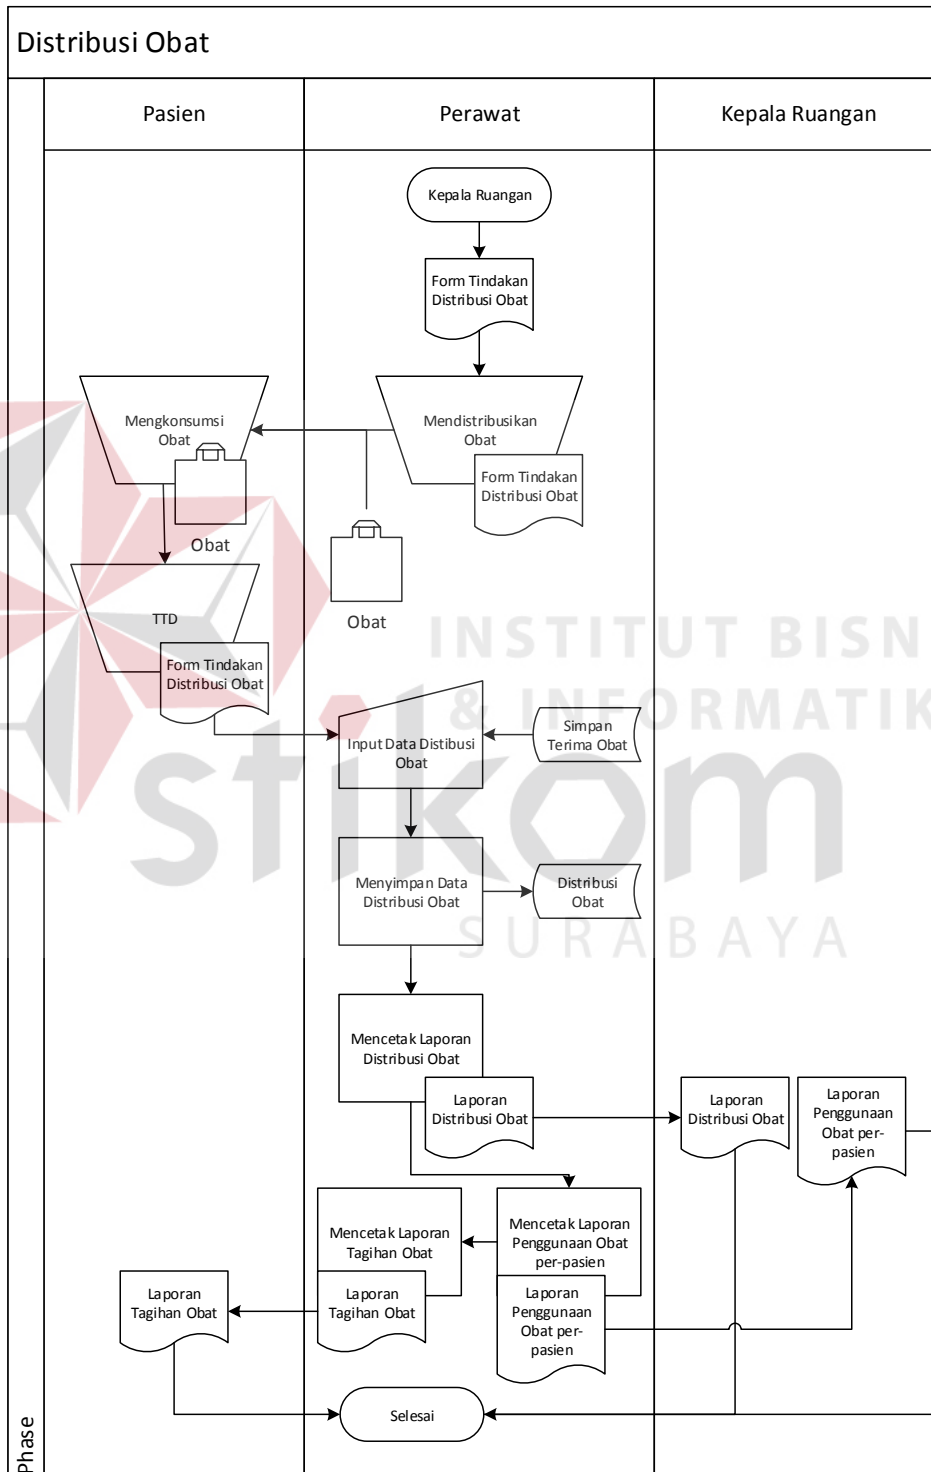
Distribusi Obat

Pasien

Perawat

Kepala Ruangan

Kepala Ruangan

Form Tindakan Distribusi Obat

Mengkonsumsi Obat

Obat

Mendistribusikan Obat

Form Tindakan Distribusi Obat

Obat

TTD

Form Tindakan Distribusi Obat

INSTITUT BISN
& INFORMATIK
stikom
SURABAYA

Input Data Distibusi Obat

Simpan Terima Obat

Menyimpan Data Distribusi Obat

Distribusi Obat

Mencetak Laporan Distribusi Obat

Laporan Distribusi Obat

Laporan Distribusi Obat

Laporan Penggunaan Obat per-pasien

Mencetak Laporan Tagihan Obat

Mencetak Laporan Penggunaan Obat per-pasien

Laporan Tagihan Obat

Laporan Tagihan Obat

Laporan Penggunaan Obat per-pasien

Selesai

Phase